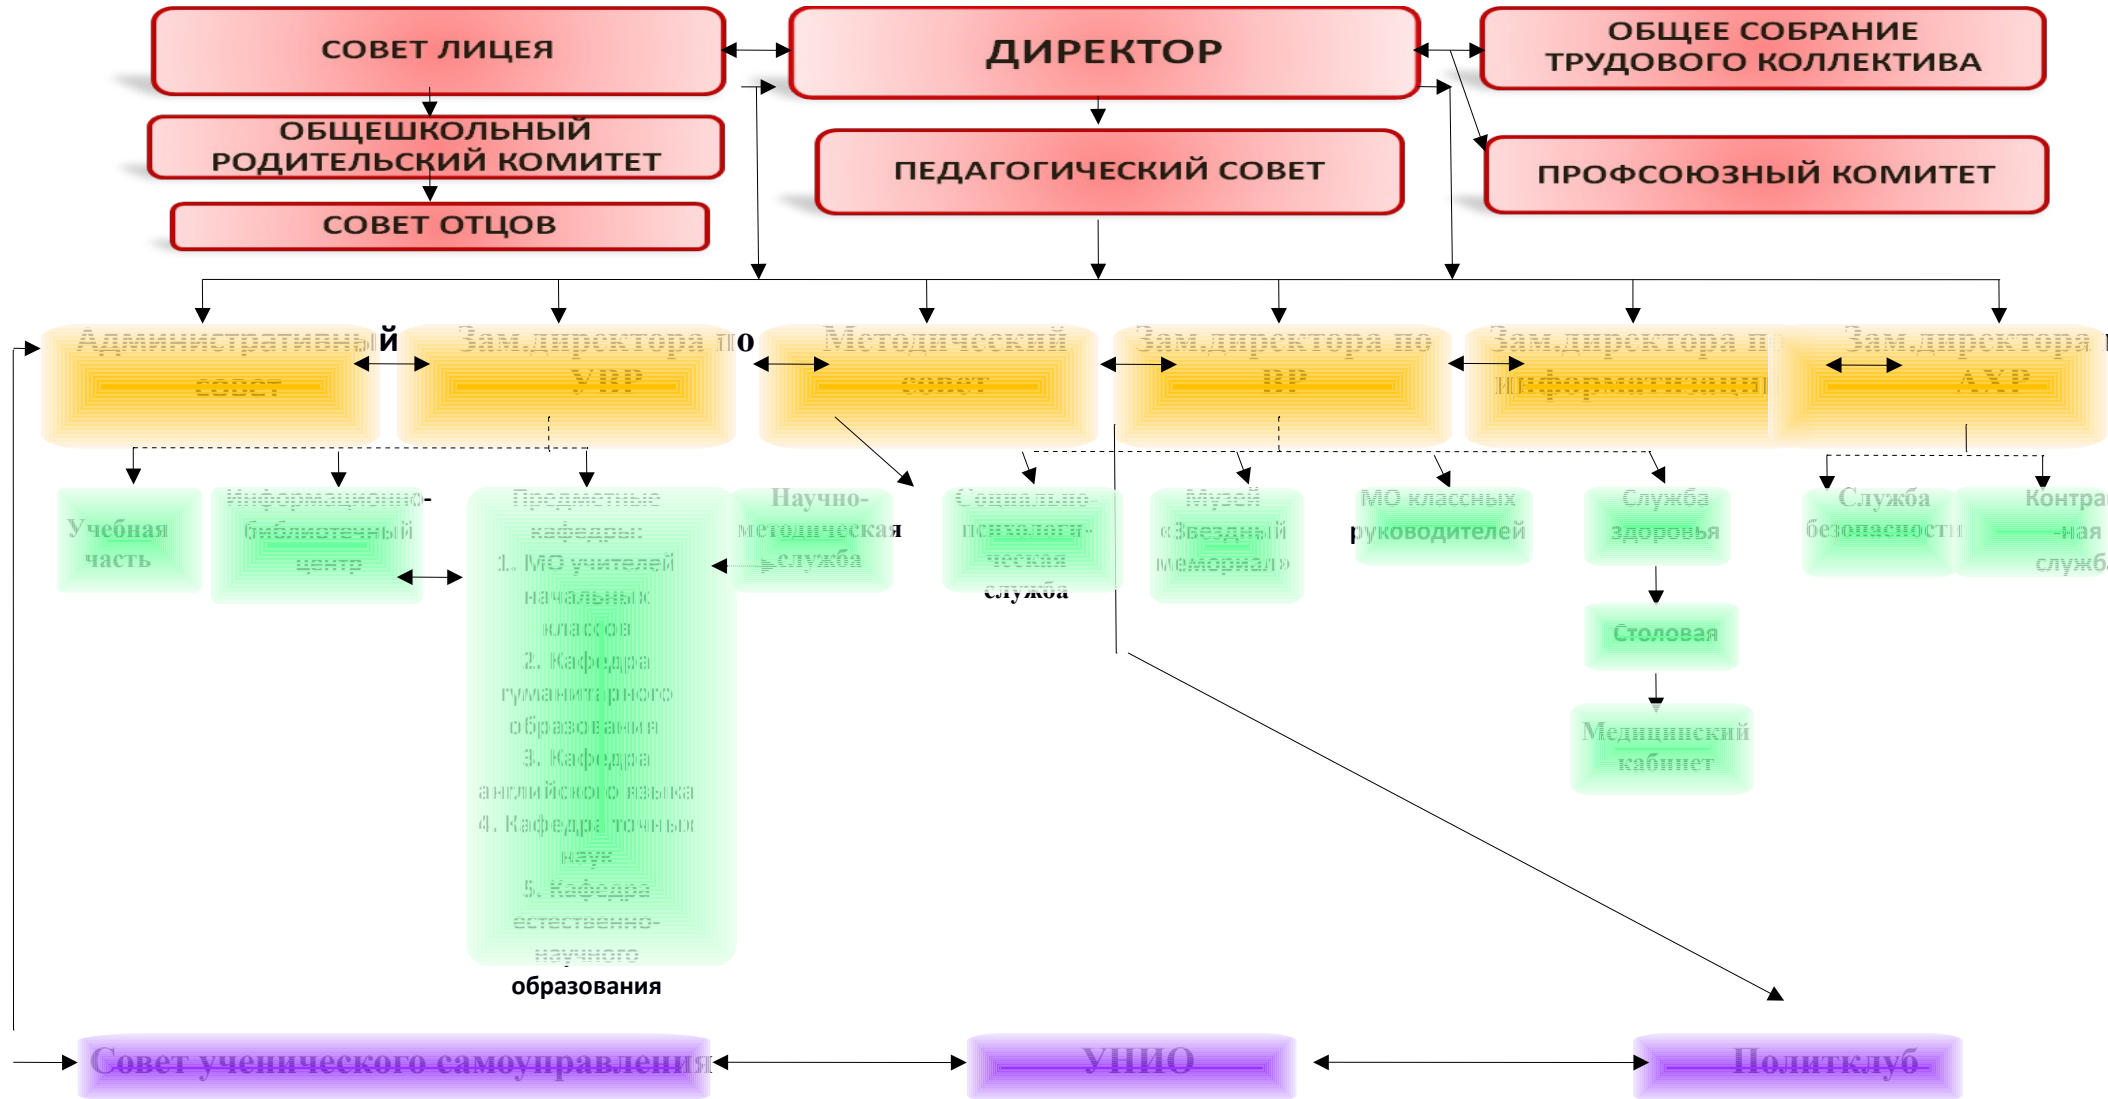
СОВЕТ ЛИЦЕЯ

ДИРЕКТОР

ОБЩЕЕ СОБРАНИЕ ТРУДОВОГО КОЛЛЕКТИВА

ОБЩЕШКОЛЬНЫЙ РОДИТЕЛЬСКИЙ КОМИТЕТ

ПЕДАГОГИЧЕСКИЙ СОВЕТ

ПРОФСОЮЗНЫЙ КОМИТЕТ

СОВЕТ ОТЦОВ

Административный совет

Зам.директора по УВР

Методический совет

Зам.директора по ВР

Зам.директора по информатизации

Зам.директора АХР

Учебная часть

Информационно-библиотечный центр

Предметные кафедры:
1. МО учителей начальных классов
2. Кафедра гуманитарного образования
3. Кафедра английского языка
4. Кафедра точных наук
5. Кафедра естественно-научного образования

Научно-методическая служба

Социально-психологическая служба

Музей «Звездный мемориал»

МО классных руководителей

Служба здоровья

Столовая

Медицинский кабинет

Служба безопасности

Контрактная служба

Совет ученического самоуправления

УНИО

Политклуб